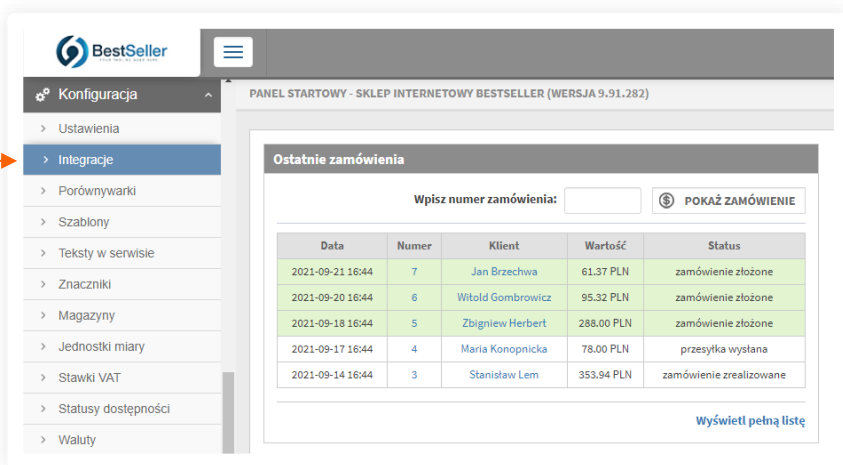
BestSeller

Konfiguracja

Ustawienia

Integracje

Porównywarki

Szablony

Teksty w serwisie

Znaczniki

Magazyny

Jednostki miary

Stawki VAT

Statusy dostępności

Waluty

PANEL STARTOWY - SKLEP INTERNETOWY BESTSELLER (WERSJA 9.91.282)

Ostatnie zamówienia

Wpisz numer zamówienia:

POKAŻ ZAMÓWIENIE

| Data | Numer | Klient | Wartość | Status |
|---|---|---|---|---|
| 2021-09-21 16:44 | 7 | Jan Brzechwa | 61.37 PLN | zamówienie złożone |
| 2021-09-20 16:44 | 6 | Witold Gombrowicz | 95.32 PLN | zamówienie złożone |
| 2021-09-18 16:44 | 5 | Zbigniew Herbert | 288.00 PLN | zamówienie złożone |
| 2021-09-17 16:44 | 4 | Maria Konopnicka | 78.00 PLN | przesyłka wysłana |
| 2021-09-14 16:44 | 3 | Stanisław Lem | 353.94 PLN | zamówienie zrealizowane |

Wyświetl pełną listę